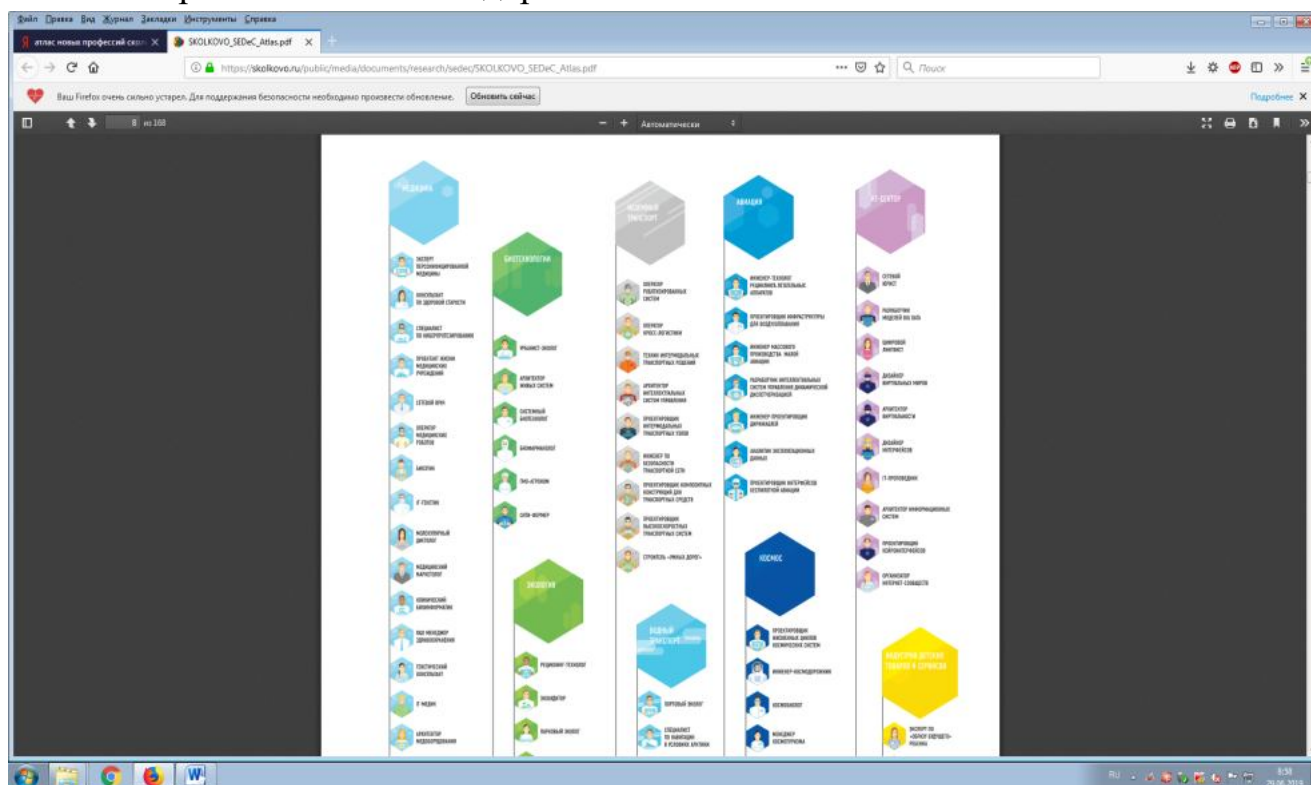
Файл Правка Вид Журнал Закладки Инструменты Справка

атлас новых профессий скол | SKOLKOVO_SEDeC_Atlas.pdf

https://skolkovo.ru/public/media/documents/research/sedec/SKOLKOVO_SEDeC_Atlas.pdf

Поиск

Ваш Firefox очень сильно устарел. Для поддержания безопасности необходимо произвести обновление. Обновить сейчас

Подробнее

8 из 168

Автоматически

МЕДИЦИНА

ЭКСПЕРТ ПЕРСОНАЛИЗИРОВАННОЙ МЕДИЦИНЫ

КОНСУЛЬТАНТ ПО ЗДОРОВОЙ СТАРОСТИ

СПЕЦИАЛИСТ ПО НАНОРОБОТИЗАЦИИ

ПРОЕКТАНТ ЖИЗНИ МЕДИЦИНСКИХ УЧРЕЖДЕНИЙ

СЕТЕВОЙ ВРАЧ

ИНЖЕНЕР МЕДИЦИНСКИХ РОБОТОВ

БИОЭТИК

IT-ГЕНЕТИК

МОЛЕКУЛЯРНЫЙ ДИЕТОЛОГ

МЕДИЦИНСКИЙ МАРКЕТОЛОГ

КЛИНИЧЕСКИЙ БИОИНФОРМАТИК

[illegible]

ГЕНЕТИЧЕСКИЙ КОНСУЛЬТАНТ

IT-МЕДИК

АРХИТЕКТОР МЕДОБОРУДОВАНИЯ

БИОТЕХНОЛОГИИ

УРБАНИСТ-ЭКОЛОГ

АРХИТЕКТОР ЖИВЫХ СИСТЕМ

СИСТЕМНЫЙ БИОТЕХНОЛОГ

БИОФАРМАКОЛОГ

ГМО-АГРОНОМ

СИТИ-ФЕРМЕР

ЭКОЛОГИЯ

РЕЦИКЛИНГ-ТЕХНОЛОГ

ЭКОАНАЛИТИК

ЧАРКОВЫЙ ЭКОЛОГ

НАЗЕМНЫЙ ТРАНСПОРТ

ИНЖЕНЕР РОБОТИЗИРОВАННЫХ СИСТЕМ

ИНЖЕНЕР КРОСС-ЛОГИСТИКИ

ТЕХНИК ИНТЕРМОДАЛЬНЫХ ТРАНСПОРТНЫХ РЕШЕНИЙ

АРХИТЕКТОР ИНТЕЛЛЕКТУАЛЬНЫХ СИСТЕМ УПРАВЛЕНИЯ

ПРОЕКТИРОВЩИК ИНТЕРМОДАЛЬНЫХ ТРАНСПОРТНЫХ УЗЛОВ

ИНЖЕНЕР ПО БЕЗОПАСНОСТИ ТРАНСПОРТНОЙ СЕТИ

ПРОЕКТИРОВЩИК КОМПОЗИТНЫХ КОНСТРУКЦИЙ ДЛЯ ТРАНСПОРТНЫХ СРЕДСТВ

ПРОЕКТИРОВЩИК ВЫСОКОСКОРОСТНЫХ ТРАНСПОРТНЫХ СИСТЕМ

СТРОИТЕЛЬ «УМНЫХ ДОРОГ»

ВОДНЫЙ ТРАНСПОРТ

ПОРТОВЫЙ ЭКОЛОГ

СПЕЦИАЛИСТ ПО НАВИГАЦИИ В УСЛОВИЯХ АРКТИКИ

АВИАЦИЯ

ИНЖЕНЕР-ТЕХНОЛОГ РЕДКИХ ВЕЗДЕЛЬНЫХ АППАРАТОВ

ПРОЕКТИРОВЩИК ИНФРАСТРУКТУРЫ ДЛЯ ВОЗДУХОПЛАВАНИЯ

ИНЖЕНЕР МАССОВОГО ПРОИЗВОДСТВА МАЛОЙ АВИАЦИИ

РАЗРАБОТЧИК ИНТЕЛЛЕКТУАЛЬНЫХ СИСТЕМ УПРАВЛЕНИЯ ДИНАМИЧЕСКОЙ ДИСПЕТЧЕРИЗАЦИЕЙ

ИНЖЕНЕР ПРОЕКТИРОВЩИК ДИРИЖАБЛЕЙ

АНАЛИТИК ЭКСПЛУАТАЦИОННЫХ ДАННЫХ

ПРОЕКТИРОВЩИК ИНТЕРФЕЙСОВ БЕСПИЛОТНОЙ АВИАЦИИ

КОСМОС

ПРОЕКТИРОВЩИК ЖИЗНЕННЫХ ЦИКЛОВ КОСМИЧЕСКИХ СИСТЕМ

ИНЖЕНЕР-КОСМОДОРОЖНИК

КОСМОБИОЛОГ

МЕНЕДЖЕР КОСМОТУРИЗМА

IT-СЕКТОР

СЕТЕВОЙ ЮРИСТ

РАЗРАБОТЧИК МОДЕЛЕЙ BIG DATA

ЦИФРОВОЙ ЛИНГВИСТ

ДИЗАЙНЕР ВИРТУАЛЬНЫХ МИРОВ

АРХИТЕКТОР ВИРТУАЛЬНОСТИ

ДИЗАЙНЕР ИНТЕРФЕЙСОВ

IT-ПРОПОВЕДНИК

АРХИТЕКТОР ИНФОРМАЦИОННЫХ СИСТЕМ

ПРОЕКТИРОВЩИК НЕЙРОИНТЕРФЕЙСОВ

ОРГАНИЗАТОР ИНТЕРНЕТ-СООБЩЕСТВ

ИНДУСТРИЯ ДЕТСКИХ ТОВАРОВ И СЕРВИСОВ

ЭКСПЕРТ ПО «ОБРАЗУ БУДУЩЕГО» РЕБЕНКА

RU 8:58